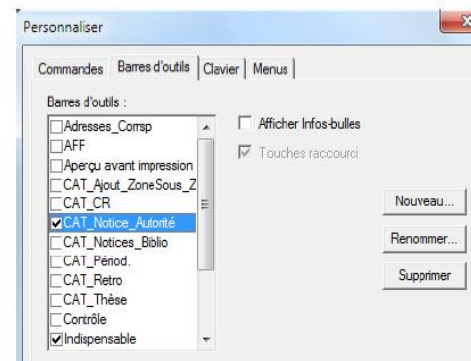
Personnaliser

Commandes | Barres d'outils | Clavier | Menus

Barres d'outils :

Adresses_Corrsp
AFF
Aperçu avant impression
CAT_Ajout_ZoneSous_Z
CAT_CR
CAT_Notice_Autorité
CAT_Notices_Biblio
CAT_Périod.
CAT_Retro
CAT_Thèse
Contrôle
Indispensable

Afficher Infos-bulles
Touches raccourci

Nouveau...
Renommer...
Supprimer